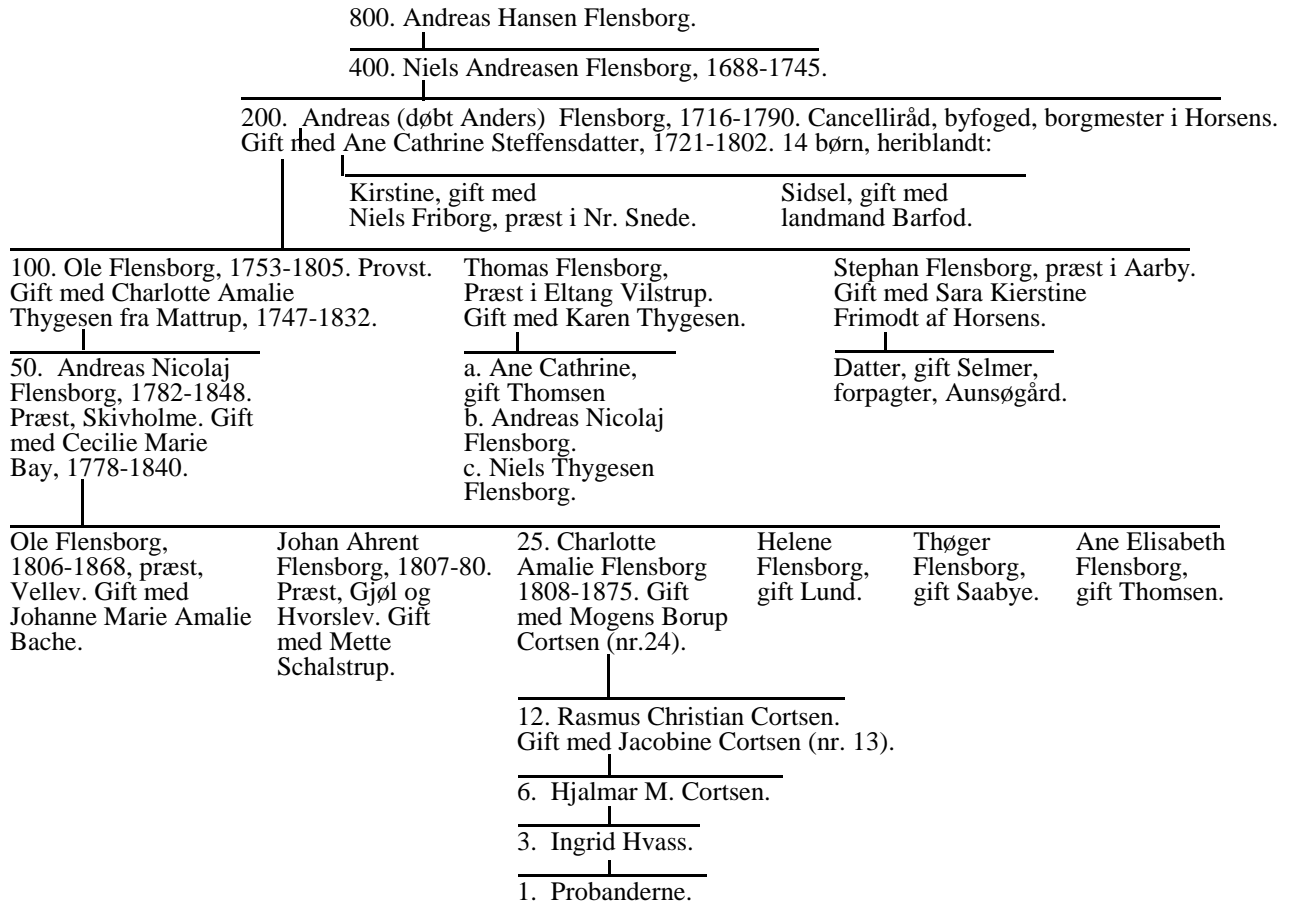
800. Andreas Hansen Flensborg.

400. Niels Andreasen Flensborg, 1688-1745.

200. Andreas (døbt Anders) Flensborg, 1716-1790. Cancelliråd, byfoged, borgmester i Horsens. Gift med Ane Cathrine Steffensdatter, 1721-1802. 14 børn, heriblandt:

Kirstine, gift med Niels Friborg, præst i Nr. Snede.

Sidsel, gift med landmand Barfod.

100. Ole Flensborg, 1753-1805. Provst. Gift med Charlotte Amalie Thygesen fra Mattrup, 1747-1832.

Thomas Flensborg, Præst i Eltang Vilstrup. Gift med Karen Thygesen.

Stephan Flensborg, præst i Aarby. Gift med Sara Kierstine Frimodt af Horsens.

50. Andreas Nicolaj Flensborg, 1782-1848. Præst, Skivholme. Gift med Cecilie Marie Bay, 1778-1840.

a. Ane Cathrine, gift Thomsen
b. Andreas Nicolaj Flensborg.
c. Niels Thygesen Flensborg.

Datter, gift Selmer, forpagter, Aunsøgård.

Ole Flensborg, 1806-1868, præst, Vellev. Gift med Johanne Marie Amalie Bache.

Johan Ahrent Flensborg, 1807-80. Præst, Gjøl og Hvorslev. Gift med Mette Schalstrup.

25. Charlotte Amalie Flensborg 1808-1875. Gift med Mogens Borup Cortsen (nr.24).

Helene Flensborg, gift Lund.

Thøger Flensborg, gift Saabye.

Ane Elisabeth Flensborg, gift Thomsen.

12. Rasmus Christian Cortsen. Gift med Jacobine Cortsen (nr. 13).

6. Hjalmar M. Cortsen.

3. Ingrid Hvass.

1. Probanderne.